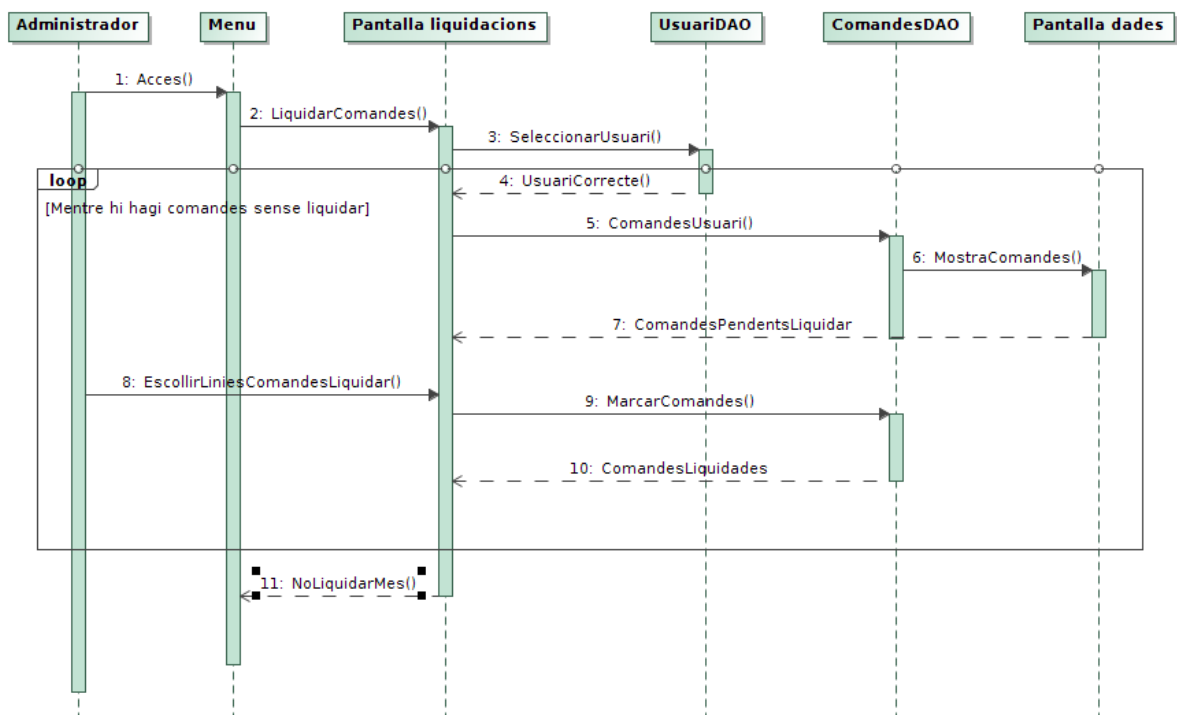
Administrador
Menu
Pantalla liquidacions
UsuariDAO
ComandesDAO
Pantalla dades

1: Acces()
2: LiquidarComandes()
3: SeleccionarUsuari()
loop
4: UsuariCorrecte()
[Mentre hi hagi comandes sense liquidar]
5: ComandesUsuari()
6: MostraComandes()
7: ComandesPendentsLiquidar
8: EscollirLiniesComandesLiquidar()
9: MarcarComandes()
10: ComandesLiquidades
11: NoLiquidarMes()